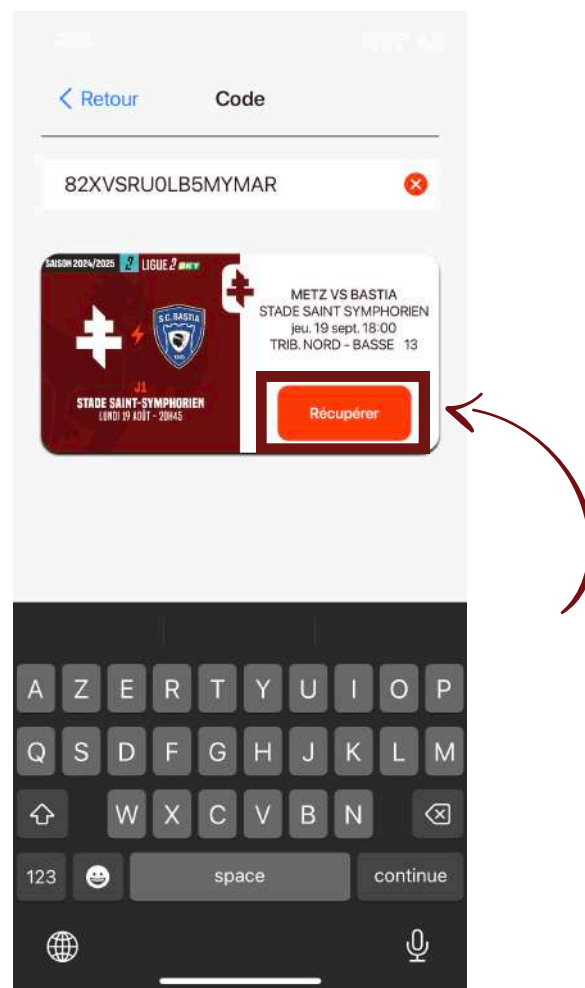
< Retour Code

82XVSRU0LB5MYMAR

SAISON 2024/2025 LIGUE 2 BKT

S.C. BASTIA

J1
STADE SAINT-SYMPHORIEN
LUNDI 19 AOÛT - 20H45

METZ VS BASTIA
STADE SAINT SYMPHORIEN
jeu. 19 sept. 18:00
TRIB. NORD - BASSE 13

Récupérer

A Z E R T Y U I O P
Q S D F G H J K L M
W X C V B N
123 space continue